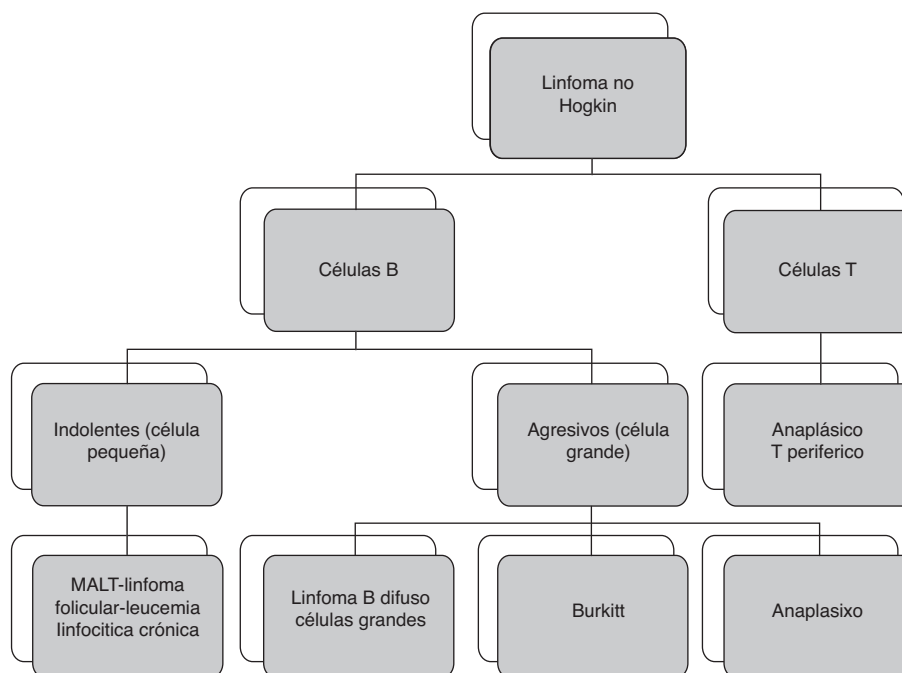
Linfoma no Hogkin

Células B

Células T

Indolentes (célula pequeña)

Agresivos (célula grande)

Anaplásico T periferico

MALT-linfoma folicular-leucemia linfocitica crónica

Linfoma B difuso células grandes

Burkitt

Anaplasixo